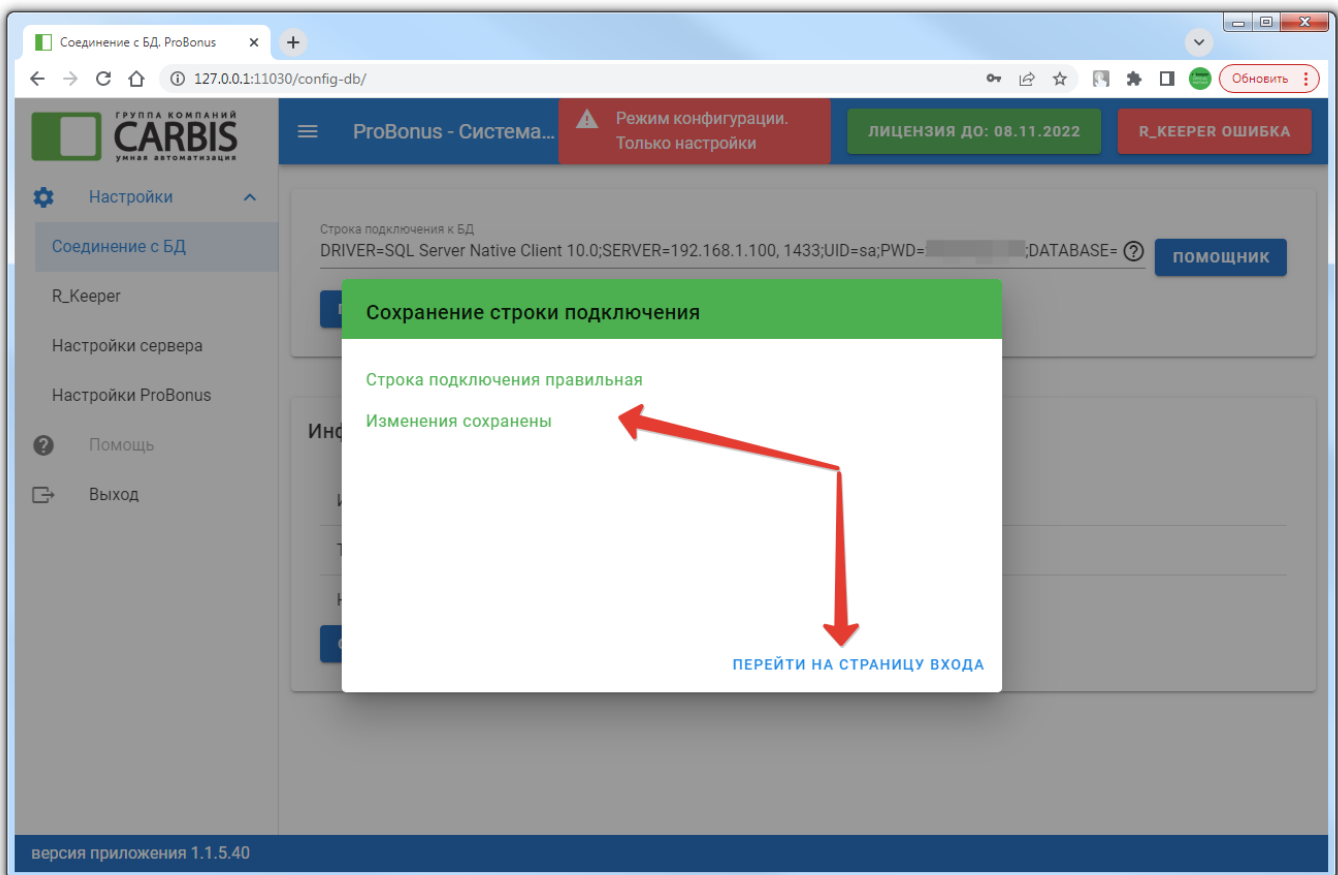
Соединение с БД. ProBonus ×

127.0.0.1:11030/config-db/

Обновить

ГРУППА КОМПАНИЙ CARBIS умная автоматизация

ProBonus - Система...

Режим конфигурации. Только настройки

ЛИЦЕНЗИЯ ДО: 08.11.2022

R_KEEPER ОШИБКА

Настройки

Соединение с БД

R_Keeper

Настройки сервера

Настройки ProBonus

Помощь

Выход

Строка подключения к БД

DRIVER=SQL Server Native Client 10.0;SERVER=192.168.1.100, 1433;UID=sa;PWD=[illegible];DATABASE=

ПОМОЩНИК

Инф

Сохранение строки подключения

Строка подключения правильная

Изменения сохранены

ПЕРЕЙТИ НА СТРАНИЦУ ВХОДА

версия приложения 1.1.5.40